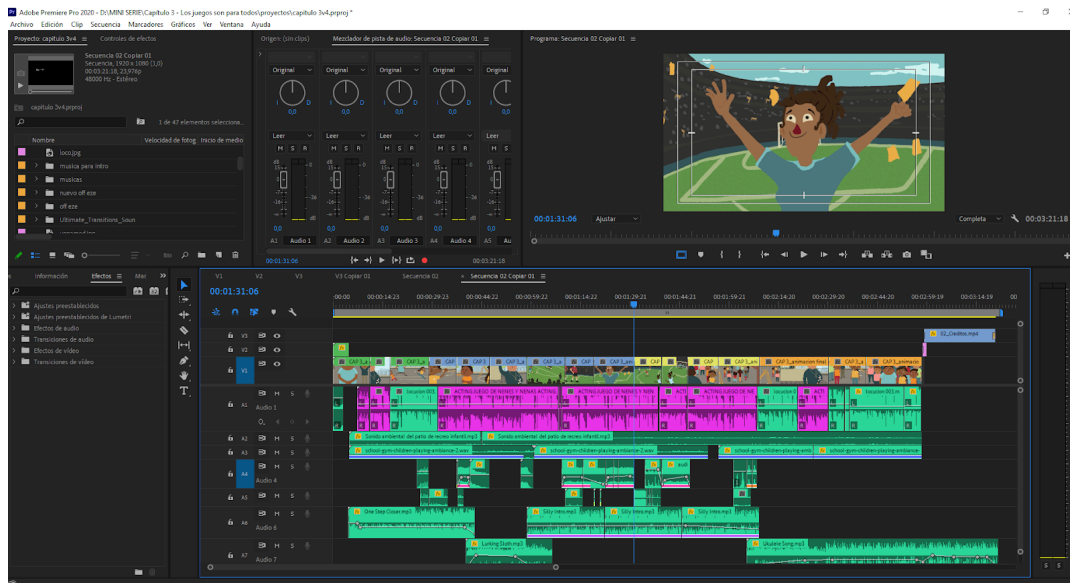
Adobe Premiere Pro 2020 - D:\MINI SERIE\Capitulo 3 - Los juegos son para todos\proyectos\capitulo 3v4.prproj *

Archivo Edición Clip Secuencia Marcadores Gráficos Ver Ventana Ayuda

Proyecto: capitulo 3v4 ≡ Controles de efectos

Secuencia 02 Copiar 01
Secuencia, 1920 x 1080 (1,0)
00:03:21:18, 23,976p
48000 Hz - Estéreo

capitulo 3v4.prproj

1 de 47 elementos selecciona...

Nombre Velocidad de fotog Inicio de medio

loco.jpg
musica para intro
musicas
nuevo off eze
off eze
Ultimate_Transitions_Soun

Origen: (sin clips)

Mezclador de pista de audio: Secuencia 02 Copiar 01 ≡

Original Original Original Original Original

0,0 0,0 0,0 0,0 0,0

Leer Leer Leer Leer Leer

M S R M S R M S R M S R M S R

A1 Audio 1 A2 Audio 2 A3 Audio 3 A4 Audio 4 A5 Au

00:01:31:06 00:03:21:18

Programa: Secuencia 02 Copiar 01 ≡

00:01:31:06 Ajustar Completa 00:03:21:18

Información Efectos ≡ Mar

Ajustes preestablecidos
Ajustes preestablecidos de Lumetri
Efectos de audio
Transiciones de audio
Efectos de vídeo
Transiciones de vídeo

V1 V2 V3 Copiar 01 Secuencia 02 × Secuencia 02 Copiar 01 ≡

00:01:31:06

:00:00 00:00:14:23 00:00:29:23 00:00:44:22 00:00:59:22 00:01:14:22 00:01:29:21 00:01:44:21 00:01:59:21 00:02:14:20 00:02:29:20 00:02:44:20 00:02:59:19 00:03:14:19 00

V3 V2 V1 A1 Audio 1 A2 A3 A4 Audio 4 A5 A6 Audio 6 A7 Audio 7

02_Creditos.mp4

CAP 3_a CAP 3_a CAP CAP 3 CAP 3_a CAP 3_a CAP 3_an CAP CAP CAP 3_ani CAP 3_animacion final CAP 3_a CAP 3_animacio

locucion 001 ACTING JUEGO DE NENES Y NENAS ACTING ACTING JUEGO DE NENES Y NEN ACTING JUEGO DE NE locucion 0 locucion 001.m

Sonido ambiental del patio de recreo infantil.mp3 Sonido ambiental del patio de recreo infantil.mp3

school-gym-children-playing-ambiance-2.wav school-gym-children-playing-ambiance-2.wav school-gym-children-playing-ambi school-gym-children-playing-ambiance

kid

One Step Closer.mp3 Silly Intro.mp3 Silly Intro.mp3 Silly Intro.mp3

Lurking Sloth.mp3 Ukulele Song.mp3